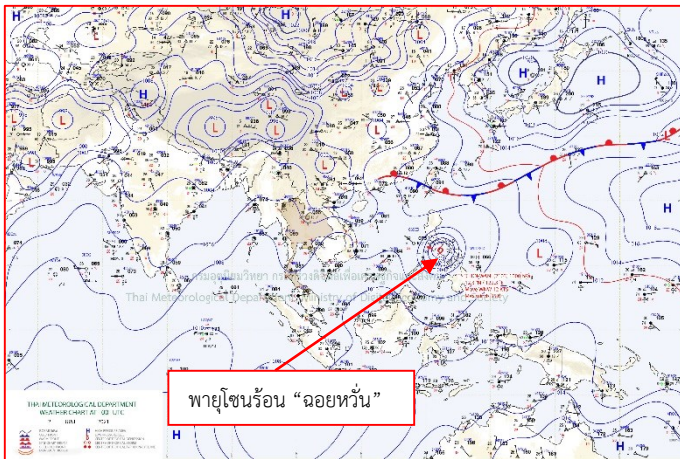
H
H
H
H
H
H
L
L
L
L
L
L
กรมอุตุนิยมวิทยา กระทรวงดิจิทัลเพื่อเศรษฐกิจและสังคม
Thai Meteorological Department Ministry of Digital Economy and Society
THAI METEOROLOGICAL DEPARTMENT
WEATHER CHART AT 00 UTC
พายุโซนร้อน “ฉอยหวั่น”